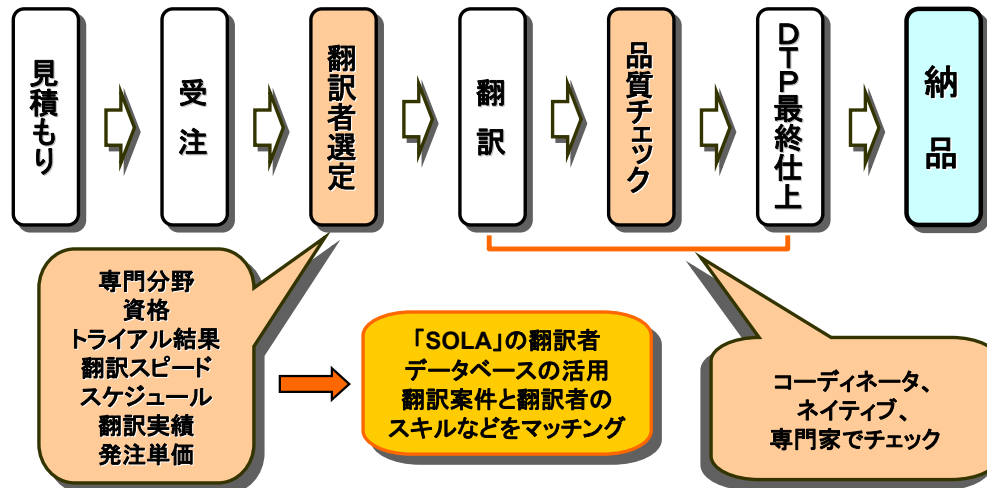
見積もり

受注

翻訳者選定

翻訳

品質チェック

DTP最終仕上

納品

専門分野
資格
トライアル結果
翻訳スピード
スケジュール
翻訳実績
発注単価

「SOLA」の翻訳者
データベースの活用
翻訳案件と翻訳者の
スキルなどをマッチング

コーディネータ、
ネイティブ、
専門家でチェック